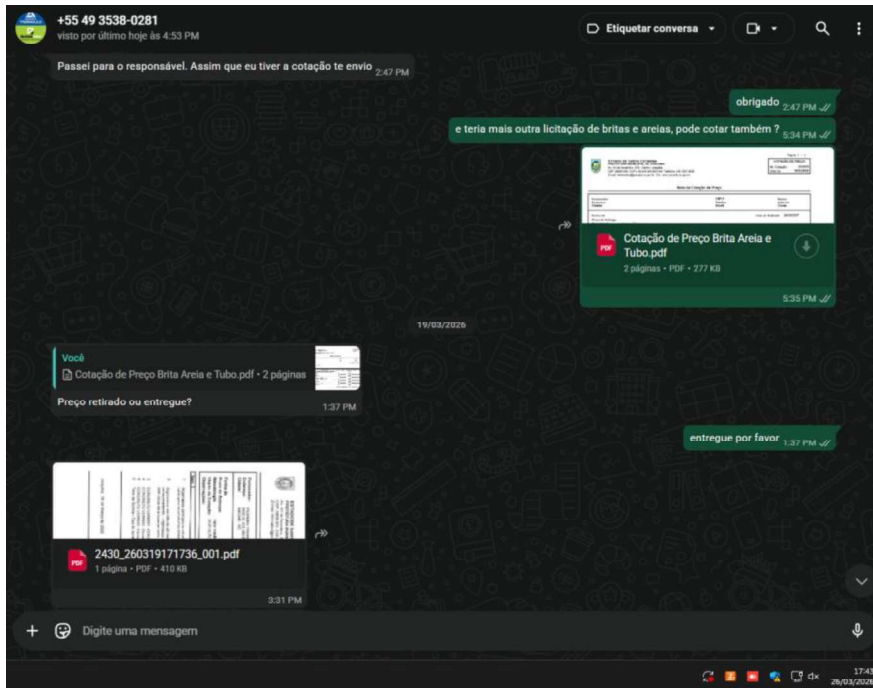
+55 49 3538-0281
visto por último hoje às 4:53 PM

Etiquetar conversa

Passei para o responsável. Assim que eu tiver a cotação te envio 2:47 PM

obrigado 2:47 PM

e teria mais outra licitação de britas e areias, pode cotar também ? 5:34 PM

Cotação de Preço Brita Areia e Tubo.pdf
2 páginas • PDF • 277 KB
5:35 PM

19/03/2026

Você
Cotação de Preço Brita Areia e Tubo.pdf • 2 páginas
Preço retirado ou entregue?
1:37 PM

entregue por favor 1:37 PM

2430_260319171736_001.pdf
1 página • PDF • 410 KB
3:31 PM

Digite uma mensagem

17:43
20/03/2026